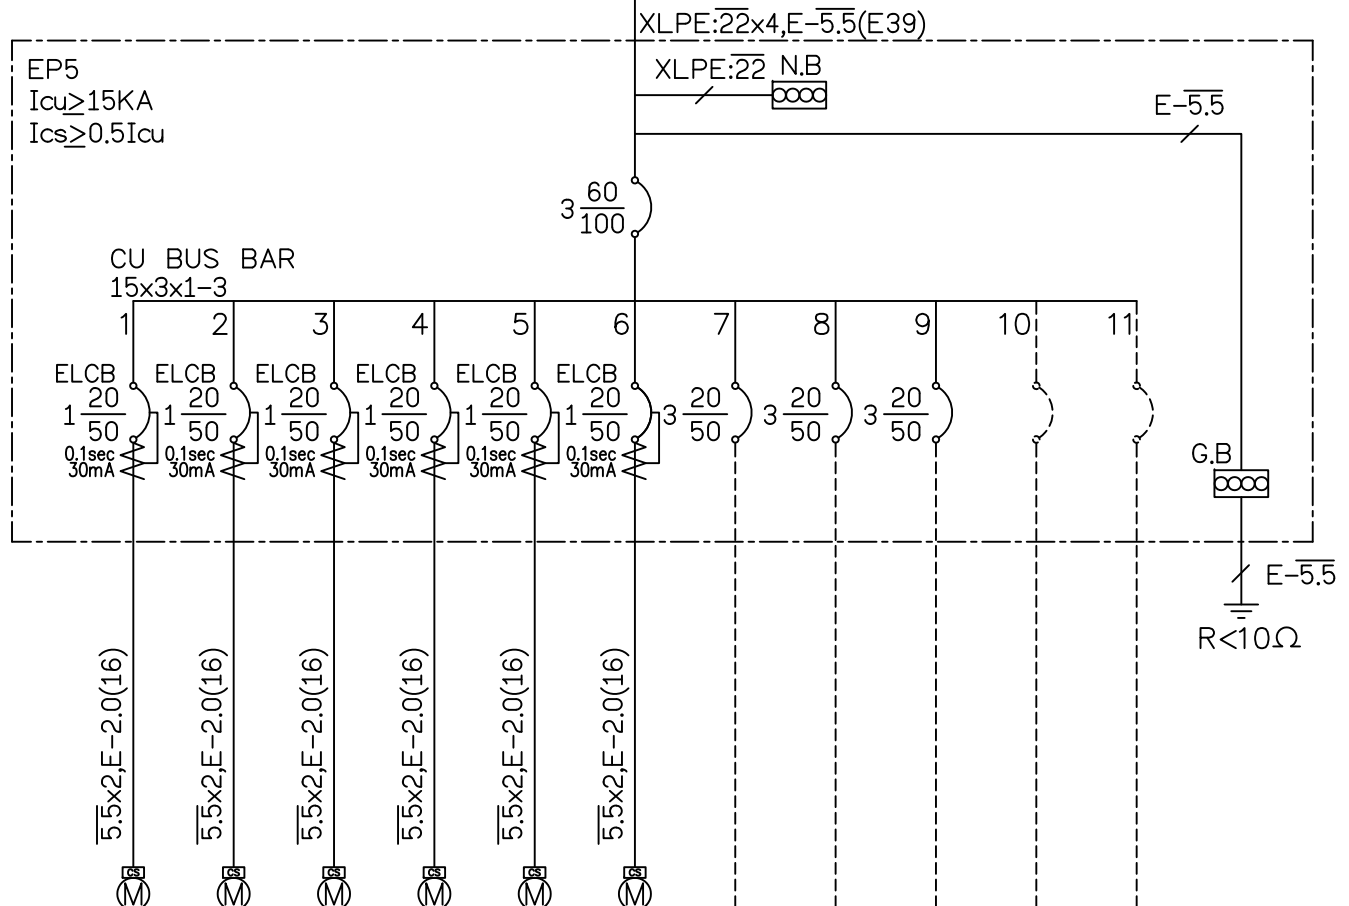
XLPE:$\overline{22}$x4,E-$\overline{5.5}$(E39)

XLPE:$\overline{22}$ N.B

E-$\overline{5.5}$

EP5
Icu$\geq$15KA
Ics$\geq$0.5Icu

3 $\frac{60}{100}$

CU BUS BAR
15x3x1-3

1 2 3 4 5 6 7 8 9 10 11

ELCB 1 $\frac{20}{50}$ 0.1sec 30mA

ELCB 1 $\frac{20}{50}$ 0.1sec 30mA

ELCB 1 $\frac{20}{50}$ 0.1sec 30mA

ELCB 1 $\frac{20}{50}$ 0.1sec 30mA

ELCB 1 $\frac{20}{50}$ 0.1sec 30mA

ELCB 1 $\frac{20}{50}$ 0.1sec 30mA

3 $\frac{20}{50}$

3 $\frac{20}{50}$

3 $\frac{20}{50}$

G.B

E-$\overline{5.5}$

R<10Ω

$\overline{5.5}$x2,E-2.0(16)

$\overline{5.5}$x2,E-2.0(16)

$\overline{5.5}$x2,E-2.0(16)

$\overline{5.5}$x2,E-2.0(16)

$\overline{5.5}$x2,E-2.0(16)

$\overline{5.5}$x2,E-2.0(16)

CS M CS M CS M CS M CS M CS M